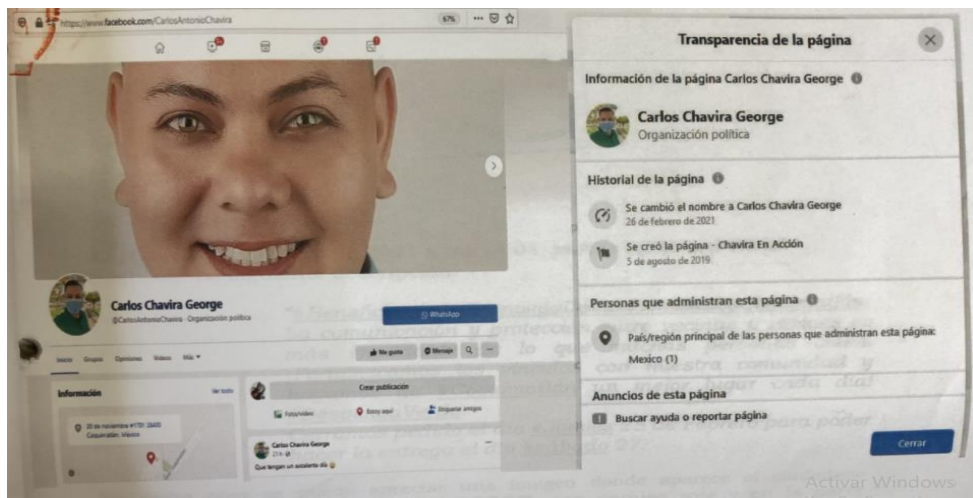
https://www.facebook.com/CarlosAntonioChavira

67%

Carlos Chavira George

@CarlosAntonioChavira · Organización política

WhatsApp

Inicio Grupos Opiniones Videos Más

Me gusta Mensaje

Información

Ver todo

20 de noviembre #1701 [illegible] Coyoacán, México

Crear publicación

Foto/video Estoy aquí Etiquetar amigos

Carlos Chavira George

Que tengan un excelente día

Transparencia de la página

Información de la página Carlos Chavira George

Carlos Chavira George
Organización política

Historial de la página

Se cambió el nombre a Carlos Chavira George
26 de febrero de 2021

Se creó la página - Chavira En Acción
5 de agosto de 2019

Personas que administran esta página

País/región principal de las personas que administran esta página:
México (1)

Anuncios de esta página

Buscar ayuda o reportar página

Cerrar

Activar Windows